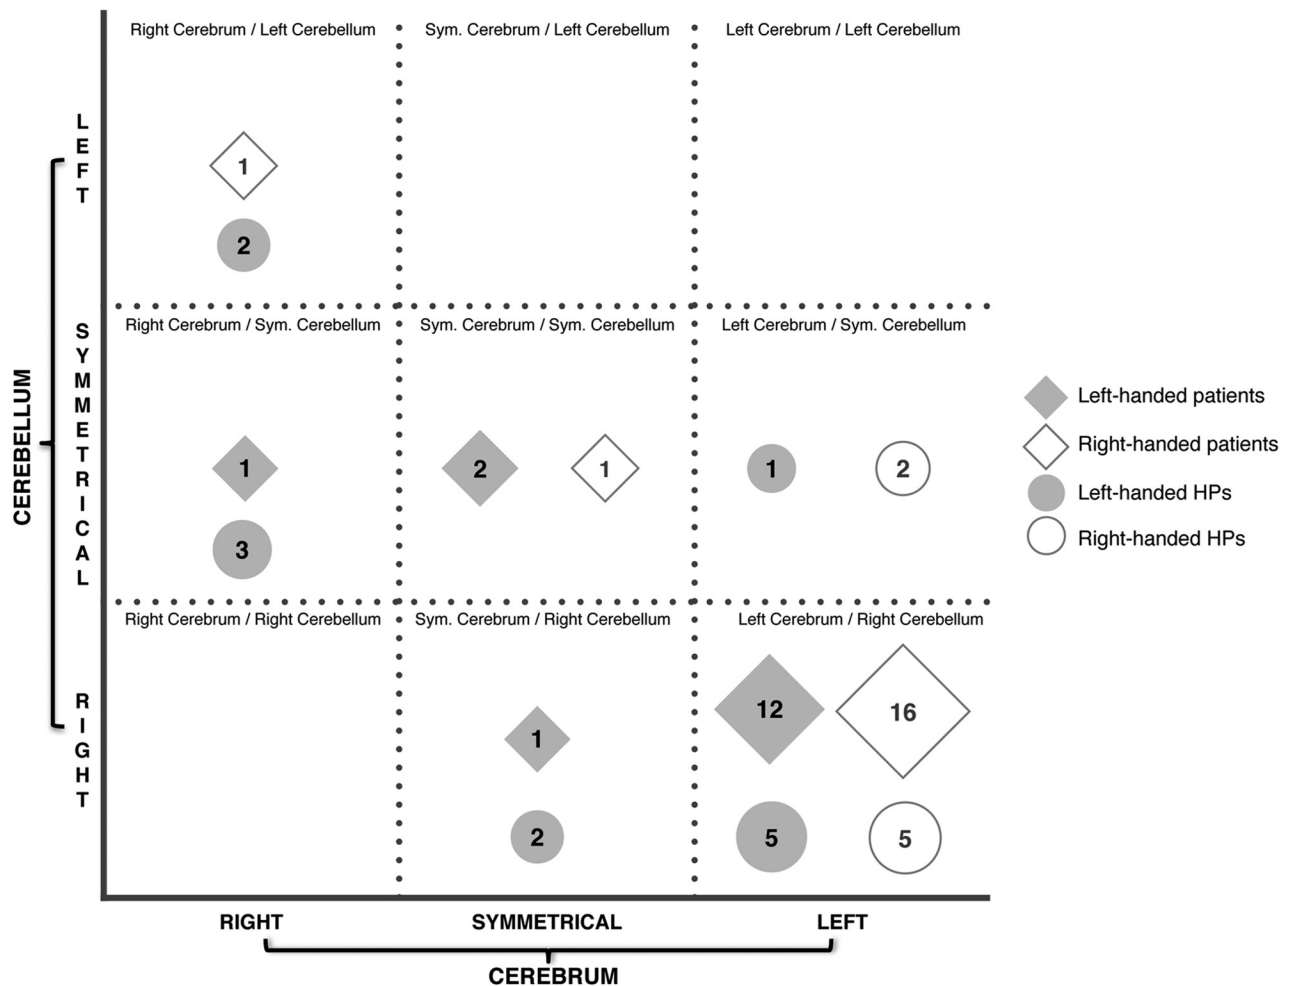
Right Cerebrum / Left Cerebellum
Sym. Cerebrum / Left Cerebellum
Left Cerebrum / Left Cerebellum

LEFT

1
2

Right Cerebrum / Sym. Cerebellum
Sym. Cerebrum / Sym. Cerebellum
Left Cerebrum / Sym. Cerebellum

SYMMETRICAL

CEREBELLUM

1
3
2
1
1
2

Left-handed patients
Right-handed patients
Left-handed HPs
Right-handed HPs

Right Cerebrum / Right Cerebellum
Sym. Cerebrum / Right Cerebellum
Left Cerebrum / Right Cerebellum

RIGHT

1
2
12
16
5
5

RIGHT
SYMMETRICAL
LEFT
CEREBRUM